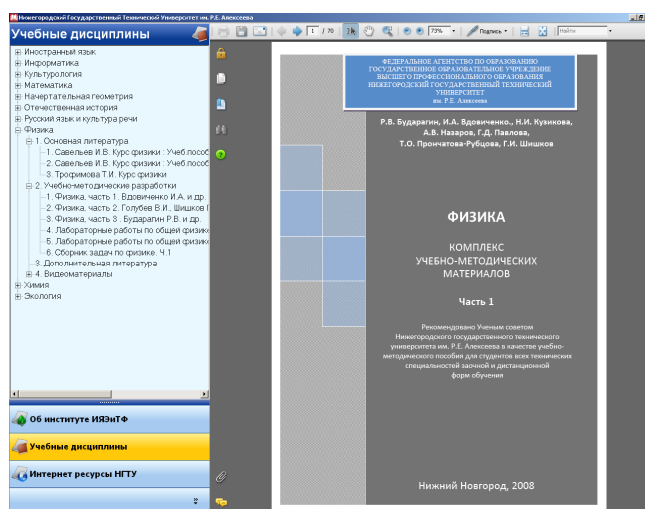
Нижегородский Государственный Технический Университет им. Р.Е. Алексеева

Учебные дисциплины

Иностранный язык
Информатика
Культурология
Математика
Начертательная геометрия
Отечественная история
Русский язык и культура речи
Физика
1. Основная литература
1. Савельев И.В. Курс физики : Учеб.пособ
2. Савельев И.В. Курс физики : Учеб.пособ
3. Трофимова Т.И. Курс физики
2. Учебно-методические разработки
1. Физика, часть 1. Вдовиченко И.А. и др.
2. Физика, часть 2. Голубев В.И., Шишков Г
3. Физика, часть 3. Бударагин Р.В. и др.
4. Лабораторные работы по общей физик
5. Лабораторные работы по общей физик
6. Сборник задач по физике. Ч.1
3. Дополнительная литература
4. Видеоматериалы
Химия
Экология

Об институте ИЯЭиТФ
Учебные дисциплины
Интернет ресурсы НГТУ

1 / 70
73%
Подпись
Найти

ФЕДЕРАЛЬНОЕ АГЕНТСТВО ПО ОБРАЗОВАНИЮ
ГОСУДАРСТВЕННОЕ ОБРАЗОВАТЕЛЬНОЕ УЧРЕЖДЕНИЕ
ВЫСШЕГО ПРОФЕССИОНАЛЬНОГО ОБРАЗОВАНИЯ
НИЖЕГОРОДСКИЙ ГОСУДАРСТВЕННЫЙ ТЕХНИЧЕСКИЙ УНИВЕРСИТЕТ
им. Р.Е. Алексеева

Р.В. Бударагин, И.А. Вдовиченко., Н.И. Кузикова, А.В. Назаров, Г.Д. Павлова, Т.О. Прончатова-Рубцова, Г.И. Шишков

ФИЗИКА

КОМПЛЕКС УЧЕБНО-МЕТОДИЧЕСКИХ МАТЕРИАЛОВ

Часть 1

Рекомендовано Ученым советом Нижегородского государственного технического университета им. Р.Е. Алексеева в качестве учебно-методического пособия для студентов всех технических специальностей заочной и дистанционной форм обучения

Нижний Новгород, 2008